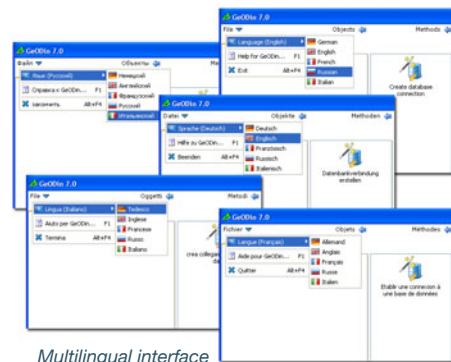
GeODin 7.0
File
Objects
Methods
Language (English)
German
English
French
Russian
Italian
Help for GeODin... F1
Exit Alt+F4
Create database connection

GeODin 7.0
Файл
Объекты
Язык (Русский)
Немецкий
Английский
Французский
Русский
Итальянский
Справка к GeODin... F1
Закончить Alt+F4

GeODin 7.0
Datei
Objekte
Methoden
Sprache (Deutsch)
Deutsch
Englisch
Französisch
Russisch
Italienisch
Hilfe zu GeODin... F1
Beenden Alt+F4
Datenbankverbindung erstellen

GeODin 7.0
File
Oggetti
Metodi
Lingua (Italiano)
Tedesco
Inglese
Francese
Russo
Italiano
Aiuto per GeODin... F1
Termina Alt+F4
crea collegamento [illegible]

GeODin 7.0
Fichier
Objets
Méthodes
Langue (Français)
Allemand
Anglais
Français
Russe
Italien
Aide pour GeODin... F1
Quitter Alt+F4
Etablir une connexion à une base de données

Multilingual interface